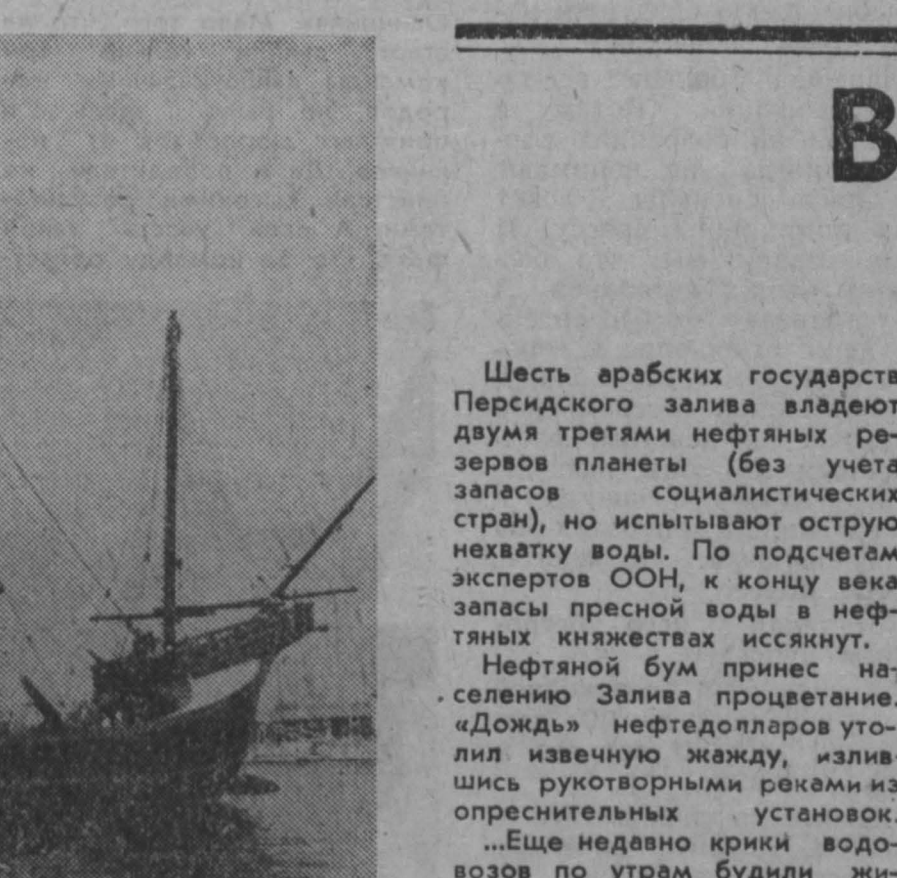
В

Шесть арабских государств Персидского залива владеют двумя третями нефтяных резервов планеты (без учета запасов социалистических стран), но испытывают острую нехватку воды. По подсчетам экспертов ООН, к концу века запасы пресной воды в нефтяных княжествах иссякнут.

Нефтяной бум принес населению Залива процветание. «Дождь» нефтедолларов утолил извечную жажду, изливщись рукотворными реками из опреснительных установок.

...Еще недавно крики водовозов по утрам будили жи-